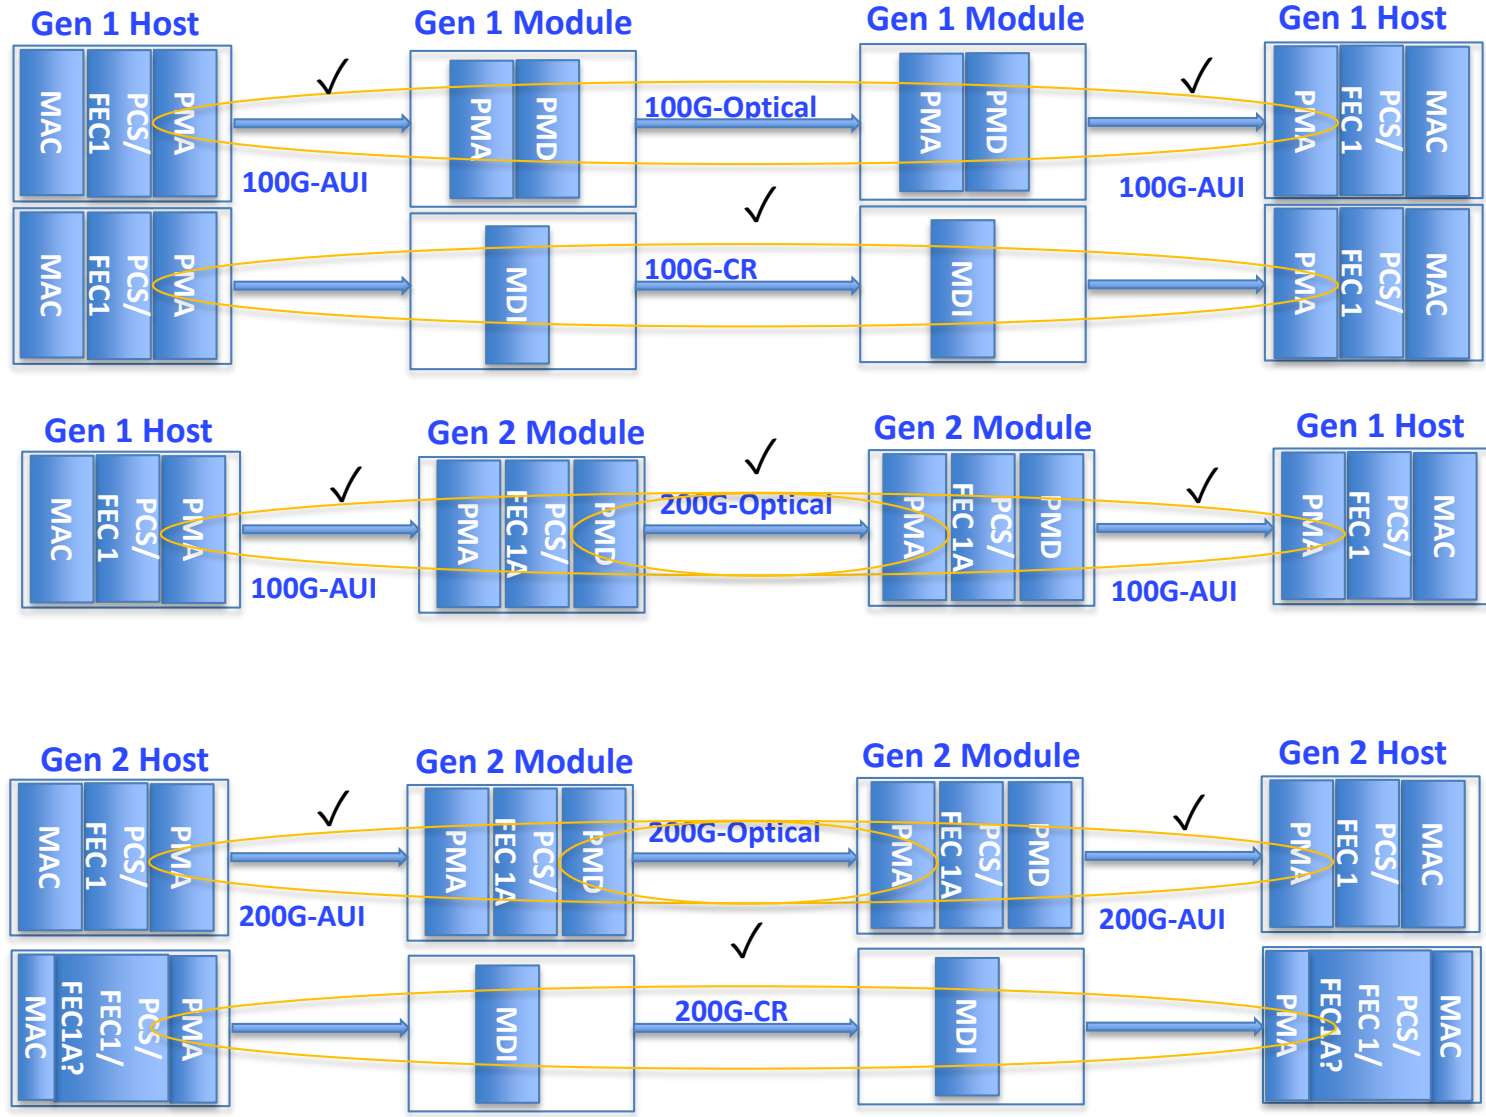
Gen 1 Host

MAC

PCS/ FEC1

PMA

✓

100G-AUI

Gen 1 Module

PMA

PMD

100G-Optical

Gen 1 Module

PMA

PMD

✓

100G-AUI

Gen 1 Host

PMA

PCS/ FEC 1

MAC

MAC

PCS/ FEC1

PMA

MDI

✓

100G-CR

MDI

PMA

PCS/ FEC 1

MAC

Gen 1 Host

MAC

PCS/ FEC 1

PMA

✓

100G-AUI

Gen 2 Module

PMA

PCS/ FEC 1A

PMD

✓

200G-Optical

Gen 2 Module

PMA

PCS/ FEC 1A

PMD

✓

100G-AUI

Gen 1 Host

PMA

PCS/ FEC 1

MAC

Gen 2 Host

MAC

PCS/ FEC 1

PMA

✓

200G-AUI

Gen 2 Module

PMA

PCS/ FEC 1A

PMD

200G-Optical

Gen 2 Module

PMA

PCS/ FEC 1A

PMD

✓

200G-AUI

Gen 2 Host

PMA

PCS/ FEC 1

MAC

MAC

PCS/ FEC1/ FEC1A?

PMA

MDI

✓

200G-CR

MDI

PMA

PCS/ FEC 1/ FEC1A?

MAC